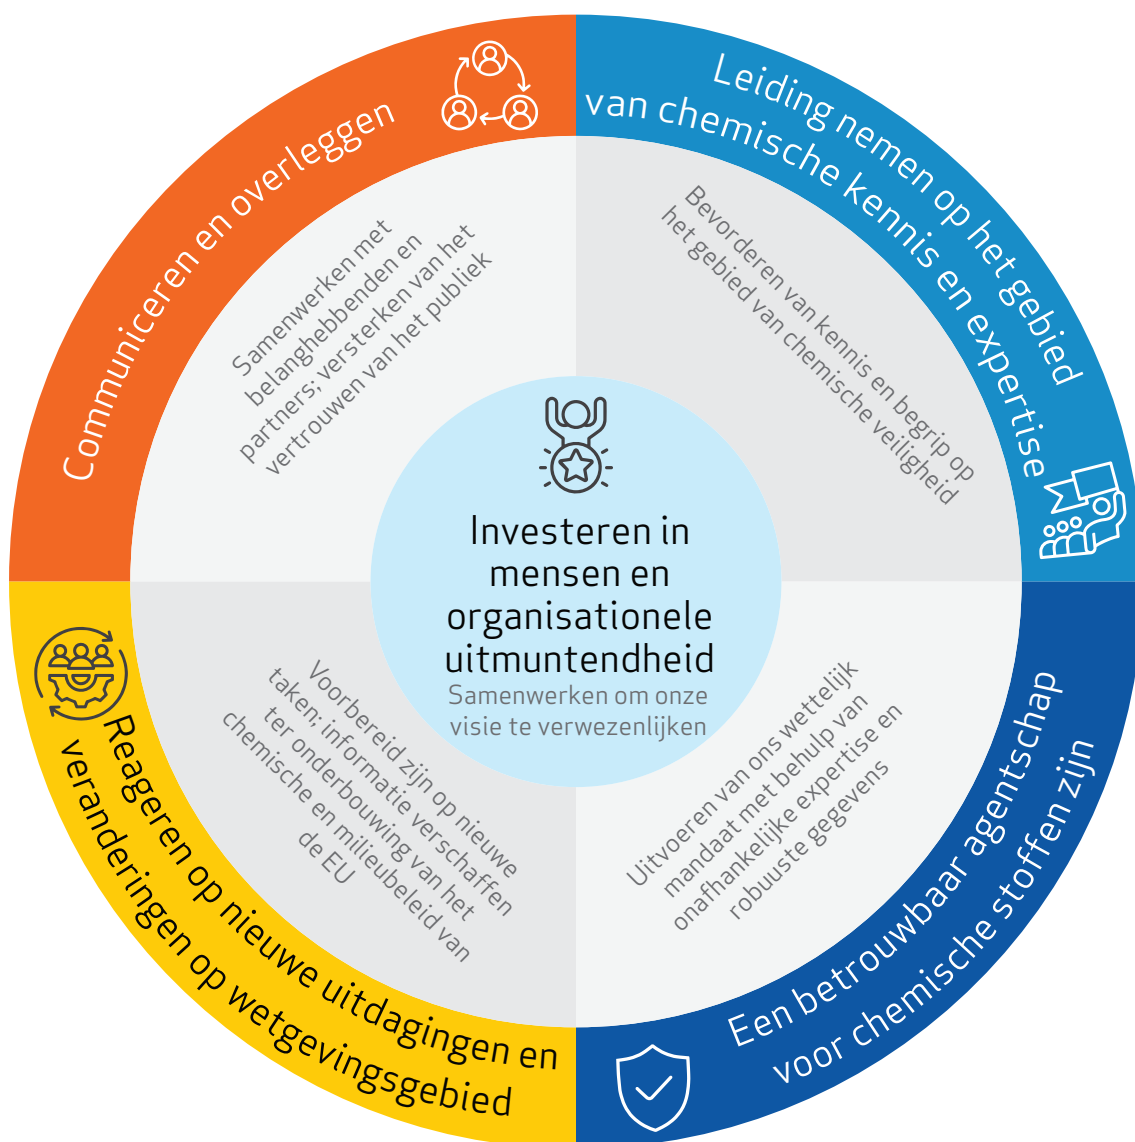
Communiceren en overleggen

Samenwerken met belanghebbenden en partners; versterken van het vertrouwen van het publiek

Leiding nemen op het gebied van chemische kennis en expertise

Bevorderen van kennis en begrip op het gebied van chemische veiligheid

Investeren in mensen en organisationele uitmuntendheid
Samenwerken om onze visie te verwezenlijken

Voorbereid zijn op nieuwe taken; informatie verschaffen ter onderbouwing van het chemische en milieubeleid van de EU

Reageren op nieuwe uitdagingen en veranderingen op wetgevingsgebied

Uitvoeren van ons wettelijk mandaat met behulp van onafhankelijke expertise en robuuste gegevens

Een betrouwbaar agentschap voor chemische stoffen zijn